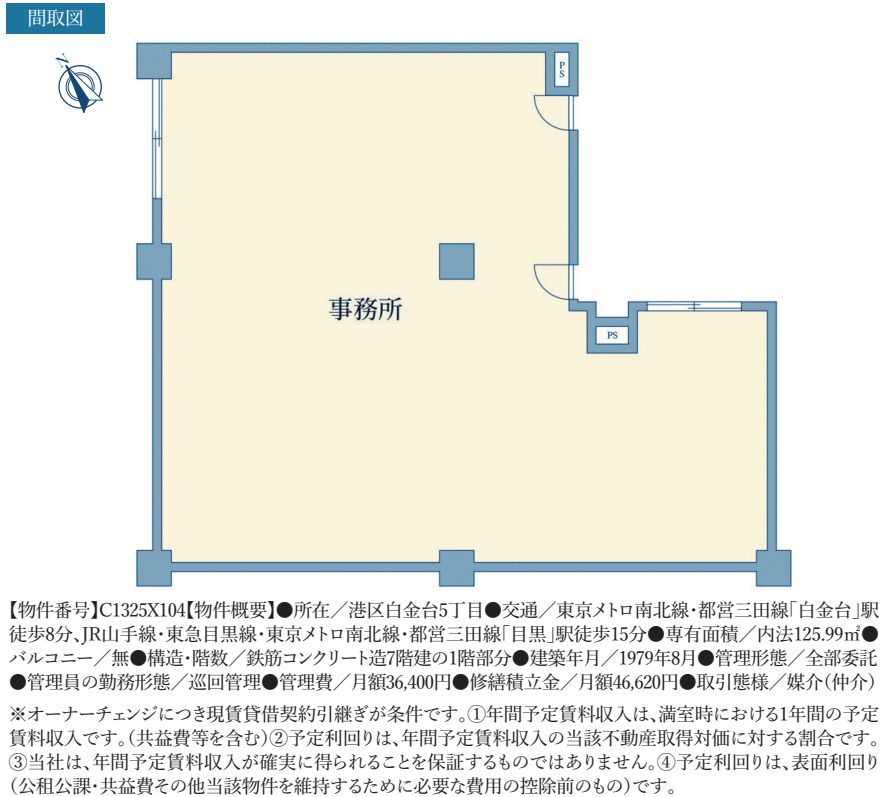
間取図

PS

事務所

PS

【物件番号】C1325X104【物件概要】●所在／港区白金台5丁目●交通／東京メトロ南北線・都営三田線「白金台」駅徒歩8分、JR山手線・東急目黒線・東京メトロ南北線・都営三田線「目黒」駅徒歩15分●専有面積／内法125.99㎡●バルコニー／無●構造・階数／鉄筋コンクリート造7階建の1階部分●建築年月／1979年8月●管理形態／全部委託●管理員の勤務形態／巡回管理●管理費／月額36,400円●修繕積立金／月額46,620円●取引態様／媒介（仲介）

※オーナーチェンジにつき現賃貸借契約引継ぎが条件です。①年間予定賃料収入は、満室時における1年間の予定賃料収入です。（共益費等を含む）②予定利回りは、年間予定賃料収入の当該不動産取得対価に対する割合です。③当社は、年間予定賃料収入が確実に得られることを保証するものではありません。④予定利回りは、表面利回り（公租公課・共益費その他当該物件を維持するために必要な費用の控除前のもの）です。